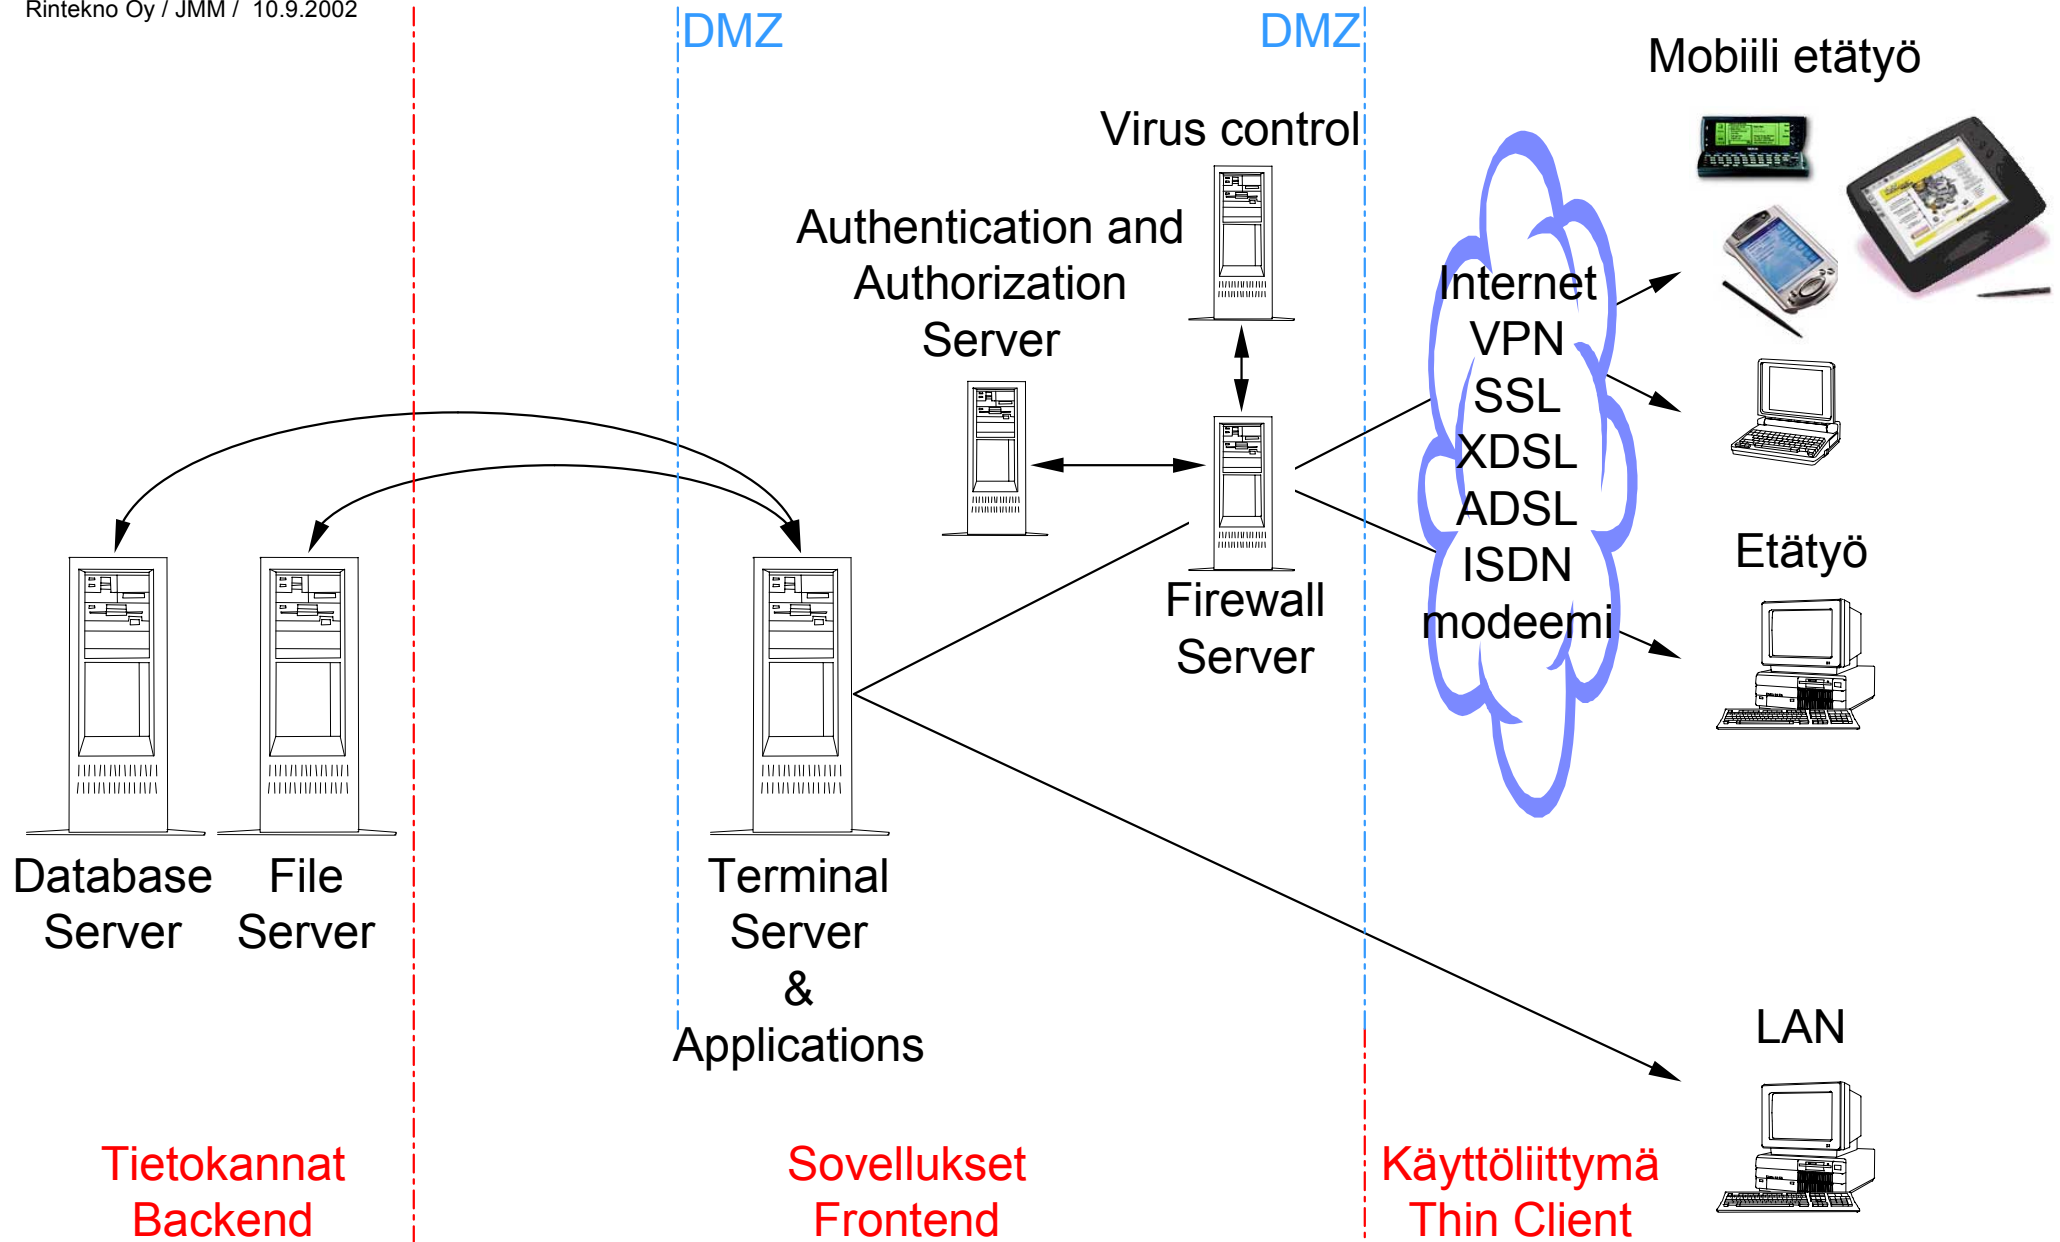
Rintekno Oy / JMM / 10.9.2002

DMZ

DMZ

Mobiili etätyö

Virus control

Authentication and Authorization Server

Internet
VPN
SSL
XDSL
ADSL
ISDN
modeemi

Etätyö

Firewall Server

Database Server

File Server

Terminal Server & Applications

LAN

Tietokannat
Backend

Sovellukset
Frontend

Käyttöliittymä
Thin Client